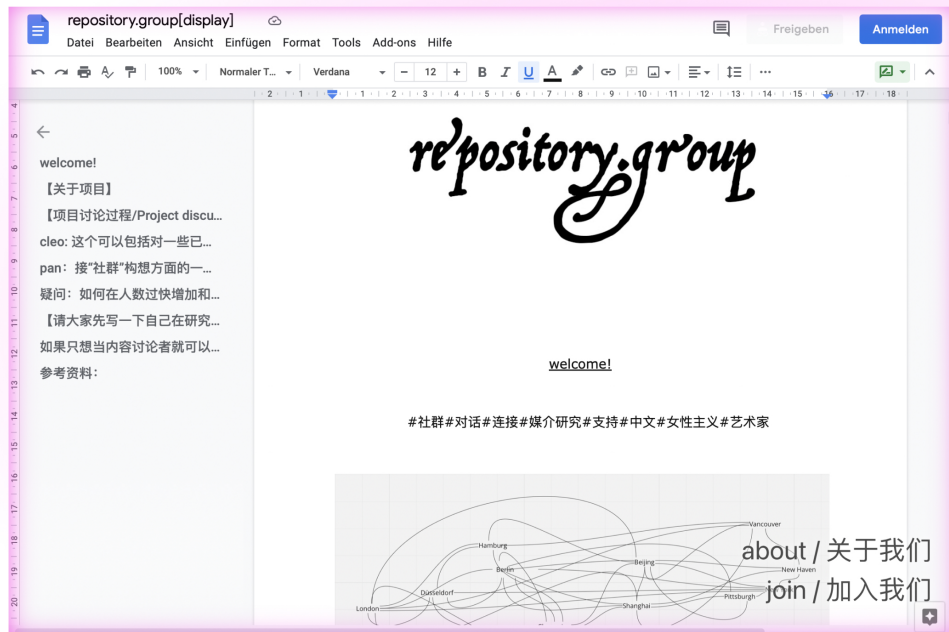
repository.group[display]

Datei Bearbeiten Ansicht Einfügen Format Tools Add-ons Hilfe

Freigeben

Anmelden

100% Normaler T... Verdana 12

welcome!

【关于项目】

【项目讨论过程/Project discu...

cleo: 这个可以包括对一些已...

pan：接"社群"构想方面的一...

疑问：如何在人数过快增加和...

【请大家先写一下自己在研究...

如果只想当内容讨论者就可以...

参考资料：

repository.group

welcome!

#社群#对话#连接#媒介研究#支持#中文#女性主义#艺术家

Vancouver

Hamburg

Berlin

Beijing

New Haven

Düsseldorf

Pittsburgh

London

Shanghai

about / 关于我们

join / 加入我们